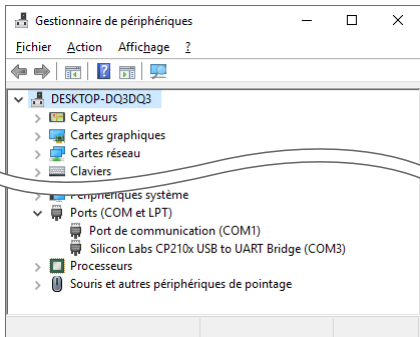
Gestionnaire de périphériques

Fichier Action Affichage ?

DESKTOP-DQ3DQ3
Capteurs
Cartes graphiques
Cartes réseau
Claviers
Périphériques système
Ports (COM et LPT)
Port de communication (COM1)
Silicon Labs CP210x USB to UART Bridge (COM3)
Processeurs
Souris et autres périphériques de pointage